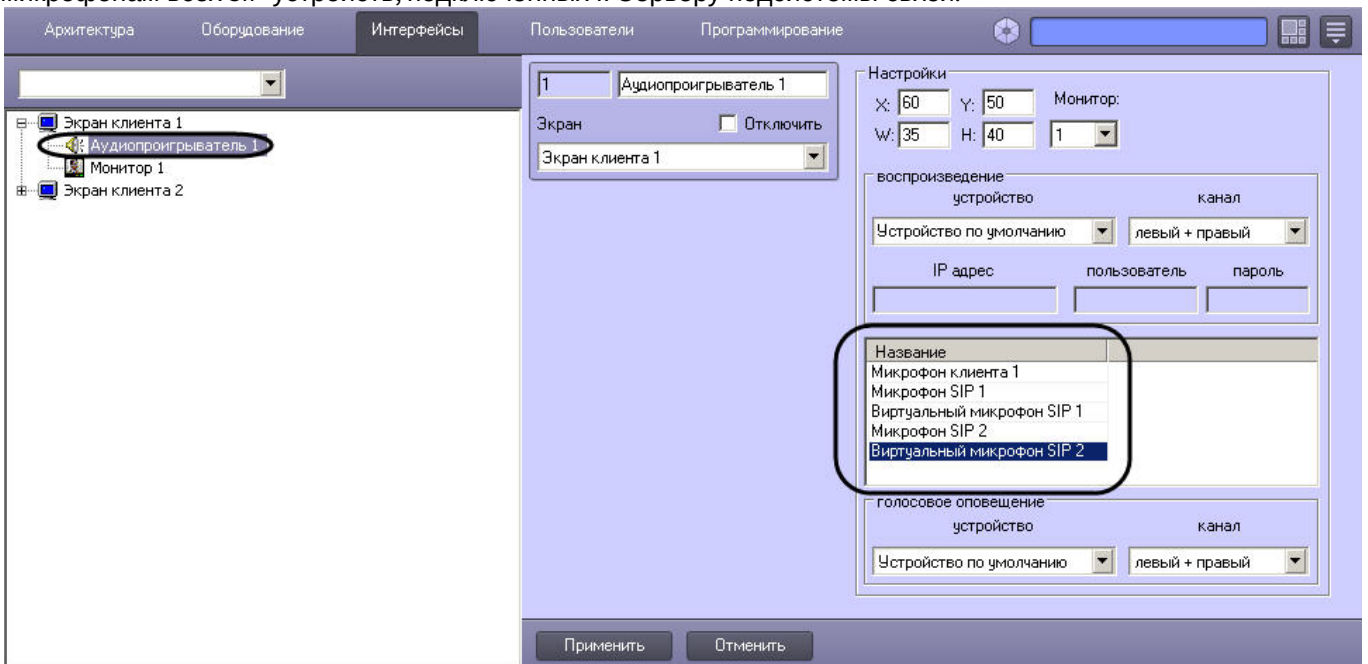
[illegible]

Архитектура Оборудование Интерфейсы Пользователи Программирование

Экран клиента 1
Аудиопроигрыватель 1
Монитор 1
Экран клиента 2

1 Аудиопроигрыватель 1
Экран Отключить
Экран клиента 1

Настройки
X: 60 Y: 50 Монитор:
W: 35 H: 40 1

воспроизведение
устройство канал
Устройство по умолчанию левый + правый
IP адрес пользователь пароль

| Название |
|---|
| Микрофон клиента 1 |
| Микрофон SIP 1 |
| Виртуальный микрофон SIP 1 |
| Микрофон SIP 2 |
| Виртуальный микрофон SIP 2 |

голосовое оповещение
устройство канал
Устройство по умолчанию левый + правый

Применить Отменить